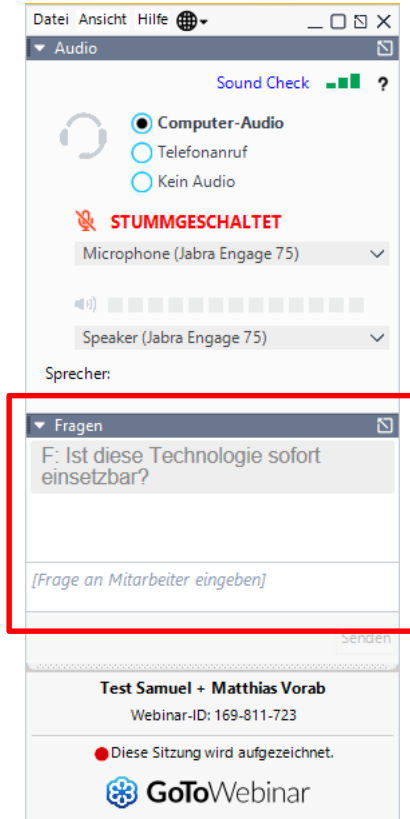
Datei Ansicht Hilfe

Audio

Sound Check ?

Computer-Audio
Telefonanruf
Kein Audio

STUMMGESCHALTET

Microphone (Jabra Engage 75)

Speaker (Jabra Engage 75)

Sprecher:

Fragen

F: Ist diese Technologie sofort einsetzbar?

[Frage an Mitarbeiter eingeben]

Senden

Test Samuel + Matthias Vorab

Webinar-ID: 169-811-723

Diese Sitzung wird aufgezeichnet.

GoToWebinar